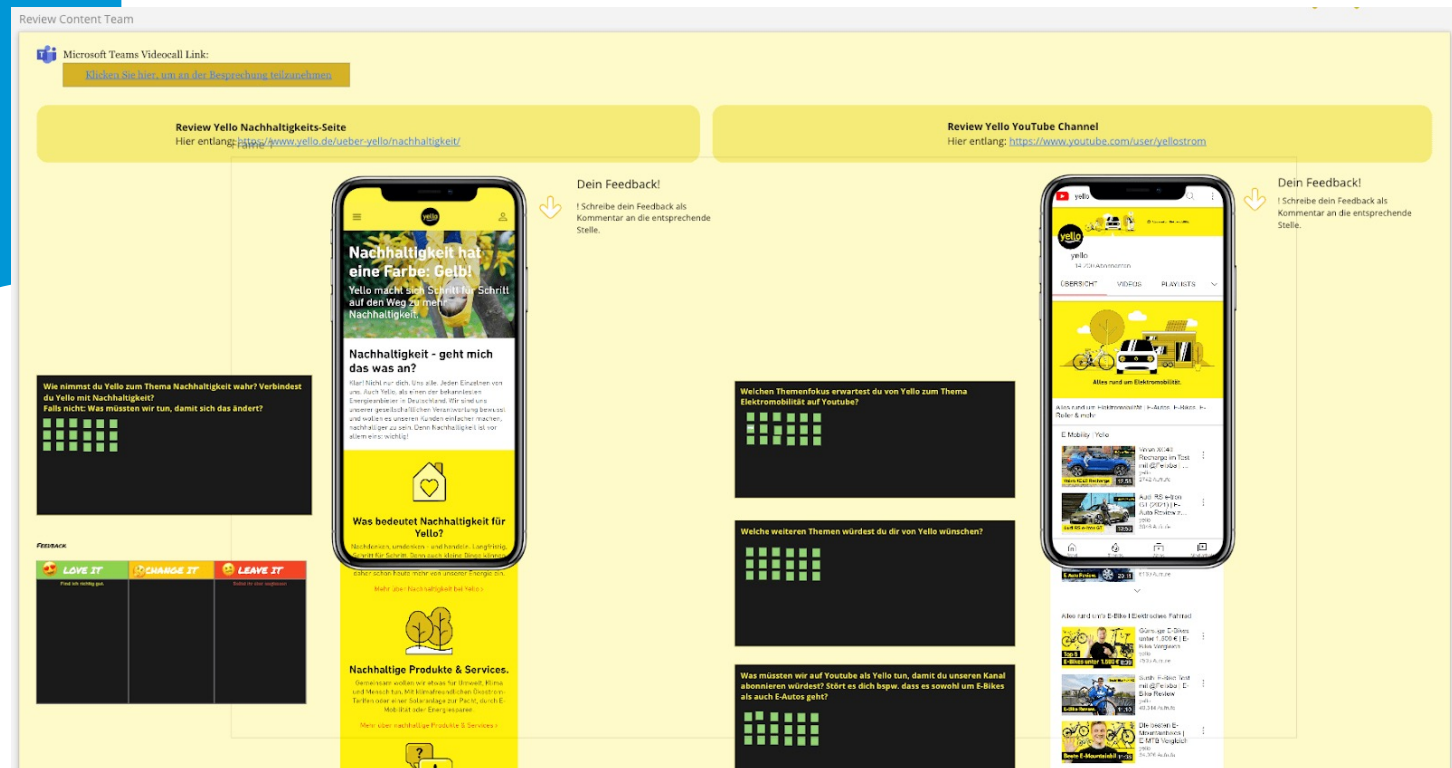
Review Content Team

Microsoft Teams Videocall Link:
Klicken Sie hier, um an der Besprechung teilzunehmen

Review Yello Nachhaltigkeits-Seite
Hier entlang: https://www.yello.de/ueber-yello/nachhaltigkeit/

Review Yello YouTube Channel
Hier entlang: https://www.youtube.com/user/yellostrom

Dein Feedback!
! Schreibe dein Feedback als Kommentar an die entsprechende Stelle.

Nachhaltigkeit hat eine Farbe: Gelb!
Yello macht sich Schritt für Schritt auf den Weg zu mehr Nachhaltigkeit.

Nachhaltigkeit - geht mich das was an?
Klar! Nicht nur dich. Uns alle. Jeden Einzelnen von uns. Auch Yello, als einen der bekanntesten Energieanbieter in Deutschland. Wir sind uns unserer gesellschaftlichen Verantwortung bewusst und wollen es unseren Kunden einfacher machen, nachhaltiger zu sein. Denn Nachhaltigkeit ist vor allem eins: wichtig!

Was bedeutet Nachhaltigkeit für Yello?
Nachdenken, umdenken - und handeln. Langfristig. Schritt für Schritt. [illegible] Energie ein.
Mehr über Nachhaltigkeit bei Yello >

Nachhaltige Produkte & Services.
Gemeinsam wollen wir etwas für Umwelt, Klima und Mensch tun. Mit klimafreundlichen Ökostrom-Tarifen oder einer Solaranlage pur Pacht, durch E-Mobilität oder Energiesparen.
Mehr über nachhaltige Produkte & Services >

Wie nimmst du Yello zum Thema Nachhaltigkeit wahr? Verbindest du Yello mit Nachhaltigkeit?
Falls nicht: Was müssten wir tun, damit sich das ändert?

Feedback
LOVE IT
CHANGE IT
LEAVE IT

Weichen Themenfokus erwartest du von Yello zum Thema Elektromobilität auf Youtube?

Welche weiteren Themen würdest du dir von Yello wünschen?

Was müssten wir auf Youtube als Yello tun, damit du unseren Kanal abonnieren würdest? Stört es dich bspw. dass es sowohl um E-Bikes als auch E-Autos geht?

yello
ÜBERSICHT
VIDEOS
PLAYLISTS
Alles rund um Elektromobilität.
E Mobility · Yello
Alles rund um's E-Bike | Elektrisches Fahrrad